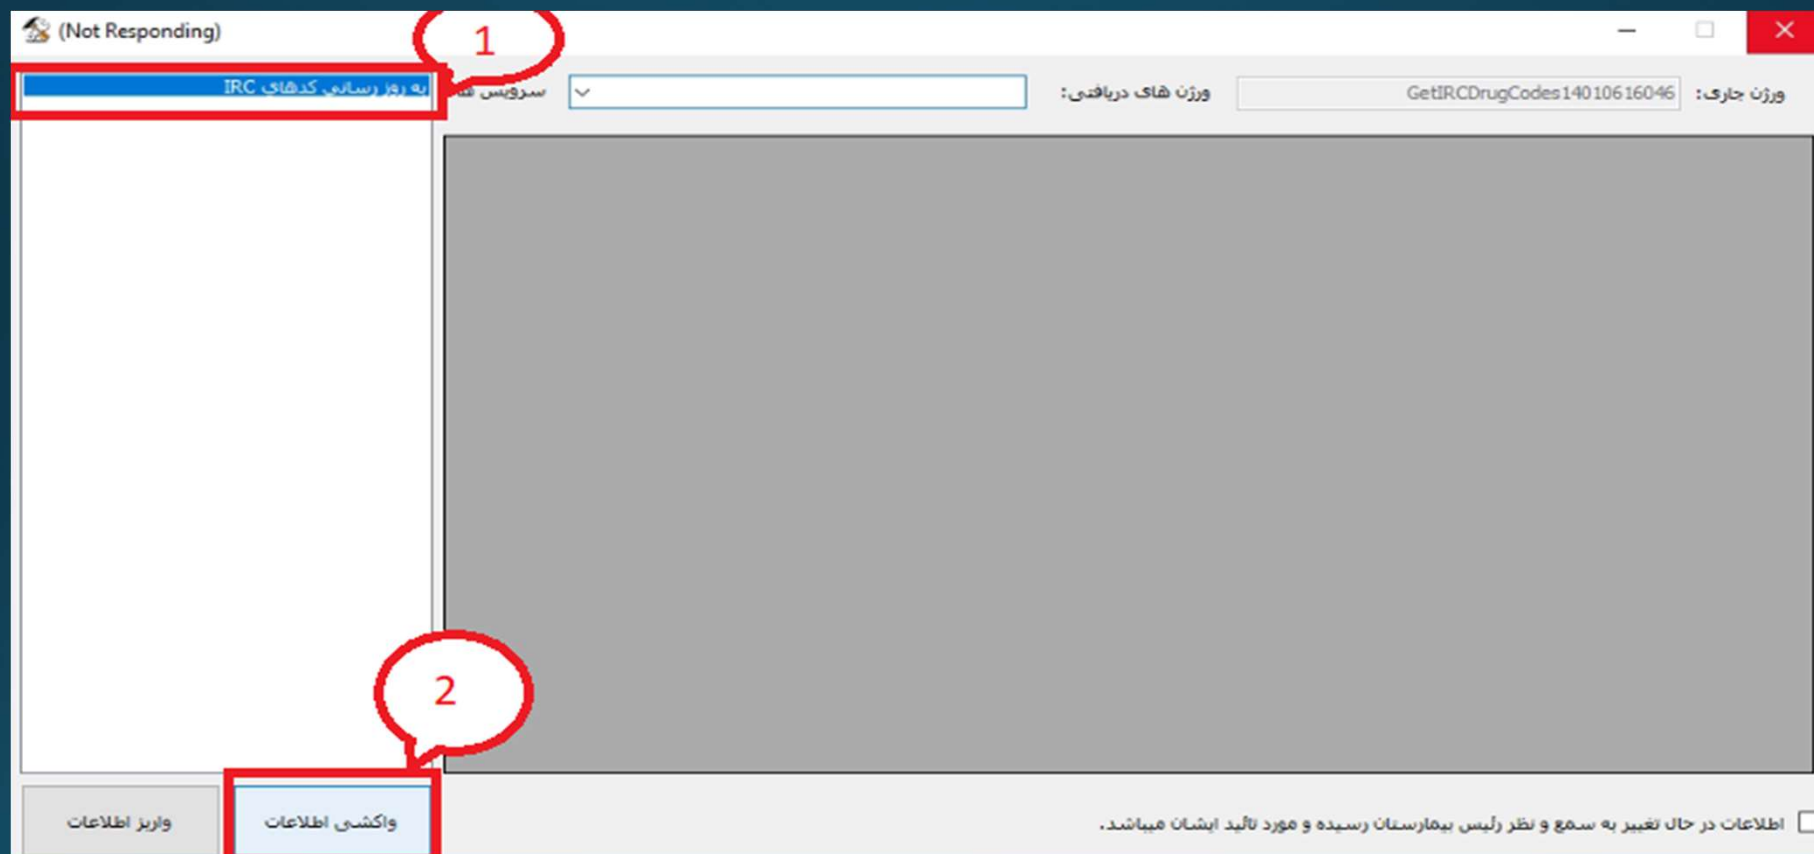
(Not Responding)

1

به روز رسانی کدهای IRC

سرویس ها

ورژن های دریافتی:

ورژن جاری:

GetIRCDrugCodes14010616046

2

واریز اطلاعات

واکشی اطلاعات

اطلاعات در حال تغییر به سمع و نظر رئیس بیمارستان رسیده و مورد تائید ایشان میباشد.